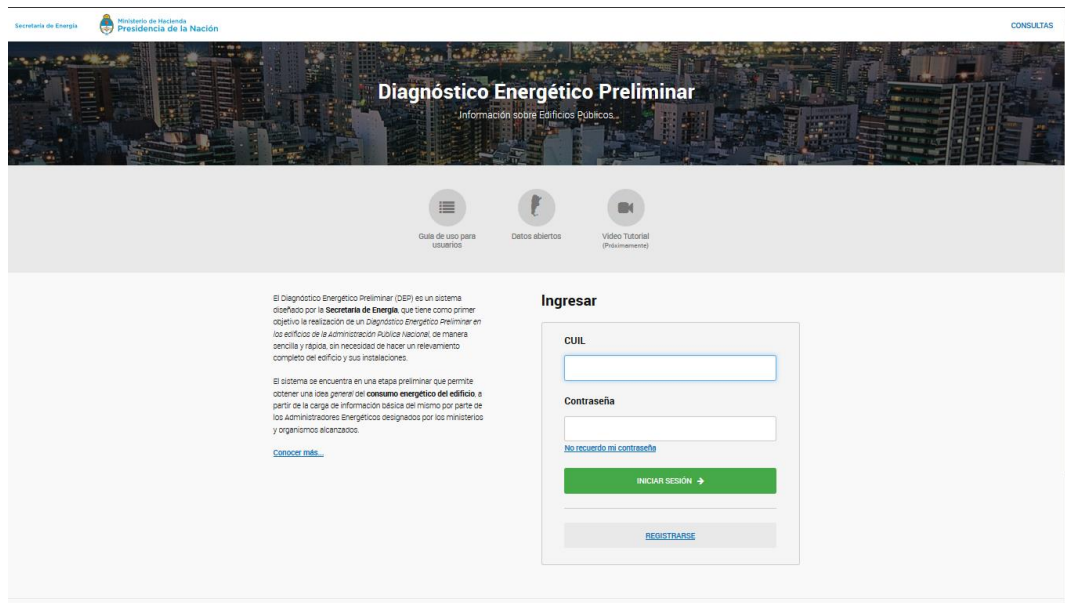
Secretaría de Energía

Ministerio de Hacienda
Presidencia de la Nación

CONSULTAS

Diagnóstico Energético Preliminar

Información sobre Edificios Públicos

Guía de uso para usuarios

Datos abiertos

Video Tutorial
(Próximamente)

El Diagnóstico Energético Preliminar (DEP) es un sistema diseñado por la Secretaría de Energía, que tiene como primer objetivo la realización de un Diagnóstico Energético Preliminar en los edificios de la Administración Pública Nacional, de manera sencilla y rápida, sin necesidad de hacer un relevamiento completo del edificio y sus instalaciones.

El sistema se encuentra en una etapa preliminar que permite obtener una idea general del consumo energético del edificio, a partir de la carga de información básica del mismo por parte de los Administradores Energéticos designados por los ministerios y organismos alcanzados.

Conocer más...

Ingresar

CUIL

Contraseña

No recuerdo mi contraseña

INICIAR SESIÓN

REGISTRARSE